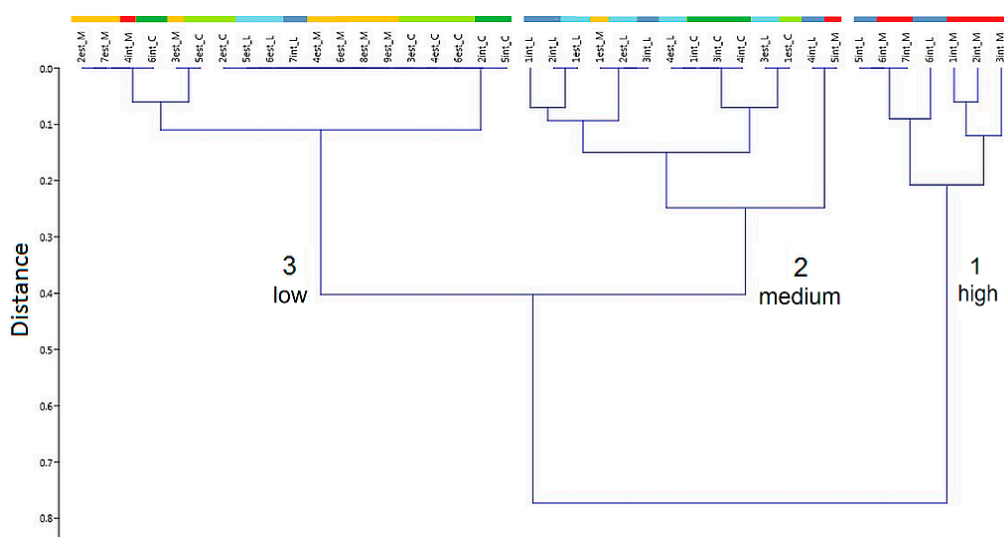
2est_M 7est_M 4int_M 6int_C 3est_M 5est_C 2est_C 5est_L 6est_L 7int_L 4est_M 6est_M 8est_M 9est_M 3est_C 4est_C 6est_C 2int_C 5int_C 1int_L 2int_L 1est_L 1est_M 2est_L 3int_L 4est_L 1int_C 3int_C 4int_C 3est_L 1est_C 4int_L 5int_M 5int_L 6int_M 7int_M 6int_L 1int_M 2int_M 3int_M

Distance

0.0
0.1
0.2
0.3
0.4
0.5
0.6
0.7
0.8

3
low

2
medium

1
high